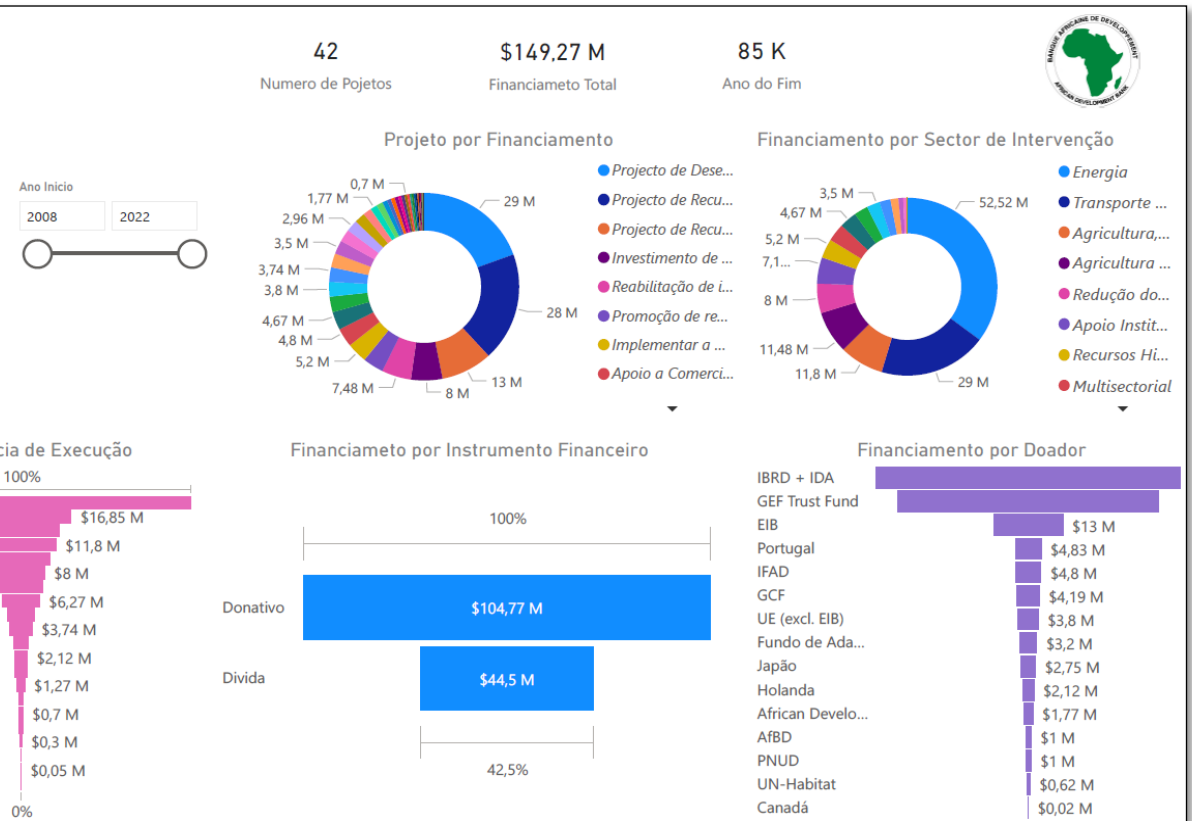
42
Numero de Pojetos

$149,27 M
Financiameto Total

85 K
Ano do Fim

BANQUE AFRICAINE DE DEVELOPPEMENT
AFRICAN DEVELOPMENT BANK

Ano Inicio
2008
2022

Projeto por Financiamento
0,7 M
1,77 M
2,96 M
3,5 M
3,74 M
3,8 M
4,67 M
4,8 M
5,2 M
7,48 M
8 M
13 M
28 M
29 M
Projecto de Dese...
Projecto de Recu...
Projecto de Recu...
Investimento de ...
Reabilitação de i...
Promoção de re...
Implementar a ...
Apoio a Comerci...

Financiamento por Sector de Intervenção
3,5 M
4,67 M
5,2 M
7,1...
8 M
11,48 M
11,8 M
29 M
52,52 M
Energia
Transporte ...
Agricultura,...
Agricultura ...
Redução do...
Apoio Instit...
Recursos Hi...
Multisectorial

cia de Execução
100%
$16,85 M
$11,8 M
$8 M
$6,27 M
$3,74 M
$2,12 M
$1,27 M
$0,7 M
$0,3 M
$0,05 M
0%

Financiameto por Instrumento Financeiro
100%
Donativo
$104,77 M
Divida
$44,5 M
42,5%

Financiamento por Doador
IBRD + IDA
GEF Trust Fund
EIB
$13 M
Portugal
$4,83 M
IFAD
$4,8 M
GCF
$4,19 M
UE (excl. EIB)
$3,8 M
Fundo de Ada...
$3,2 M
Japão
$2,75 M
Holanda
$2,12 M
African Develo...
$1,77 M
AfBD
$1 M
PNUD
$1 M
UN-Habitat
$0,62 M
Canadá
$0,02 M